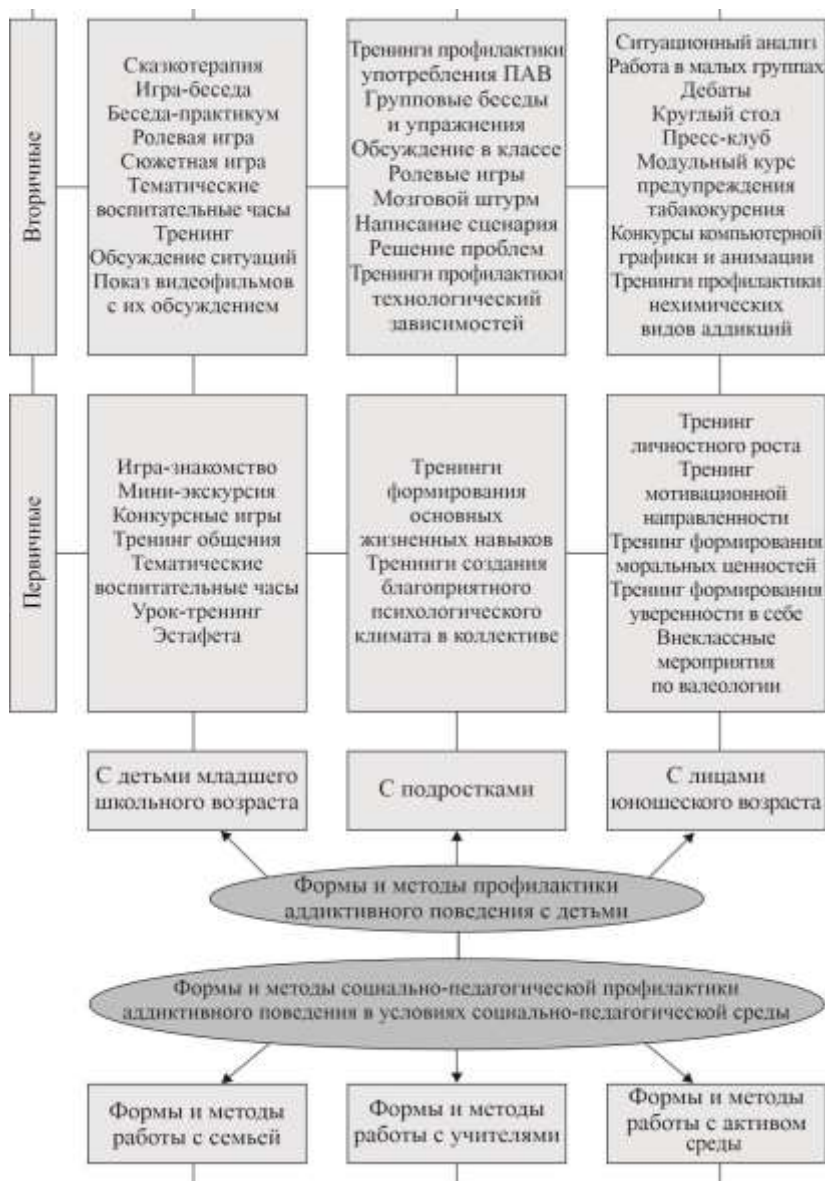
Вторичные

Сказкотерапия
Игра-беседа
Беседа-практикум
Ролевая игра
Сюжетная игра
Тематические воспитательные часы
Тренинг
Обсуждение ситуаций
Показ видеофильмов с их обсуждением

Тренинги профилактики употребления ПАВ
Групповые беседы и упражнения
Обсуждение в классе
Ролевые игры
Мозговой штурм
Написание сценария
Решение проблем
Тренинги профилактики технологический зависимостей

Ситуационный анализ
Работа в малых группах
Дебаты
Круглый стол
Пресс-клуб
Модульный курс предупреждения табакокурения
Конкурсы компьютерной графики и анимации
Тренинги профилактики нехимических видов аддикций

Первичные

Игра-знакомство
Мини-экскурсия
Конкурсные игры
Тренинг общения
Тематические воспитательные часы
Урок-тренинг
Эстафета

Тренинги формирования основных жизненных навыков
Тренинги создания благоприятного психологического климата в коллективе

Тренинг личностного роста
Тренинг мотивационной направленности
Тренинг формирования моральных ценностей
Тренинг формирования уверенности в себе
Внеклассные мероприятия по валеологии

С детьми младшего школьного возраста

С подростками

С лицами юношеского возраста

Формы и методы профилактики аддиктивного поведения с детьми

Формы и методы социально-педагогической профилактики аддиктивного поведения в условиях социально-педагогической среды

Формы и методы работы с семьей

Формы и методы работы с учителями

Формы и методы работы с активом среды